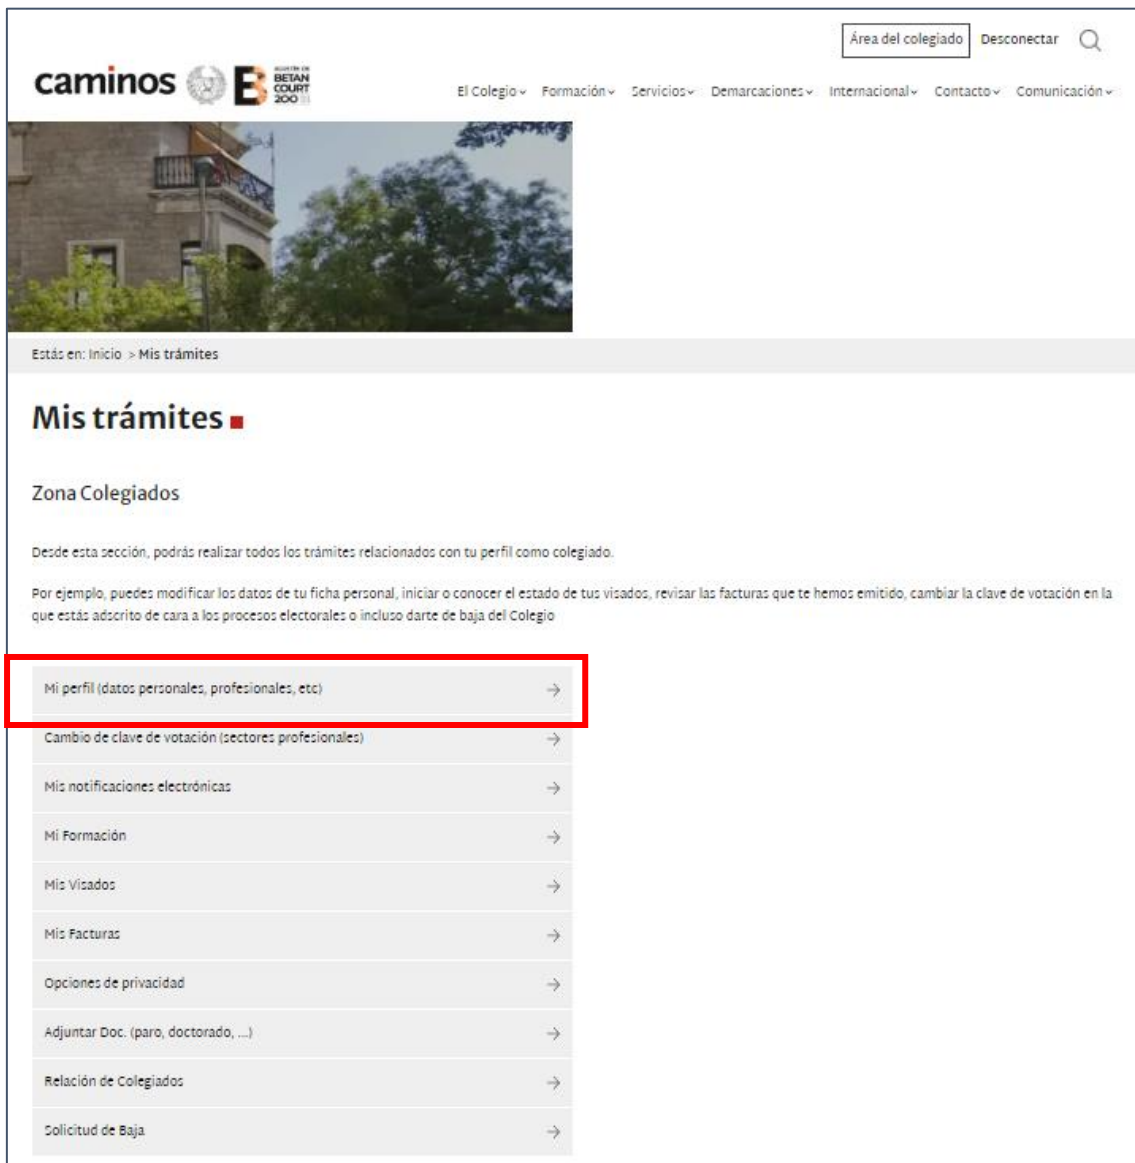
Área del colegiado Desconectar

caminos

AGUSTÍN DE BETAN COURT 200

El Colegio Formación Servicios Demarcaciones Internacional Contacto Comunicación

Estás en: Inicio > Mis trámites

Mis trámites

Zona Colegiados

Desde esta sección, podrás realizar todos los trámites relacionados con tu perfil como colegiado.

Por ejemplo, puedes modificar los datos de tu ficha personal, iniciar o conocer el estado de tus visados, revisar las facturas que te hemos emitido, cambiar la clave de votación en la que estás adscrito de cara a los procesos electorales o incluso darte de baja del Colegio

Mi perfil (datos personales, profesionales, etc) →

Cambio de clave de votación (sectores profesionales) →

Mis notificaciones electrónicas →

Mi Formación →

Mis Visados →

Mis Facturas →

Opciones de privacidad →

Adjuntar Doc. (paro, doctorado, ...) →

Relación de Colegiados →

Solicitud de Baja →